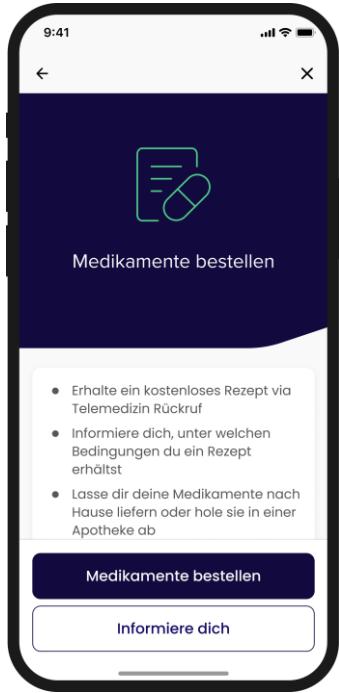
9:41

←

×

Medikamente bestellen

- Erhalte ein kostenloses Rezept via Telemedizin Rückruf
- Informiere dich, unter welchen Bedingungen du ein Rezept erhältst
- Lasse dir deine Medikamente nach Hause liefern oder hole sie in einer Apotheke ab

Medikamente bestellen

Informiere dich